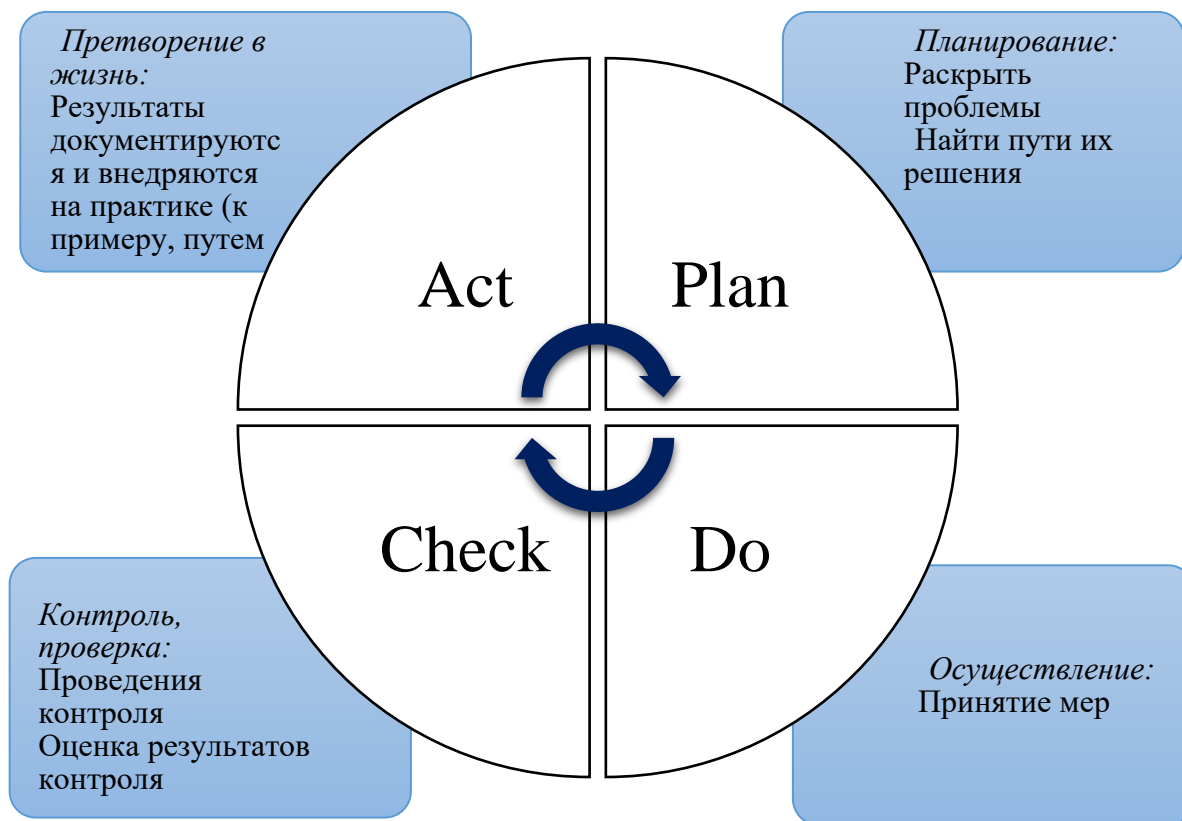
Претворение в жизнь:
Результаты документируются и внедряются на практике (к примеру, путем

Планирование:
Раскрыть проблемы
Найти пути их решения

Act

Plan

Check

Do

Контроль, проверка:
Проведения контроля
Оценка результатов контроля

Осуществление:
Принятие мер